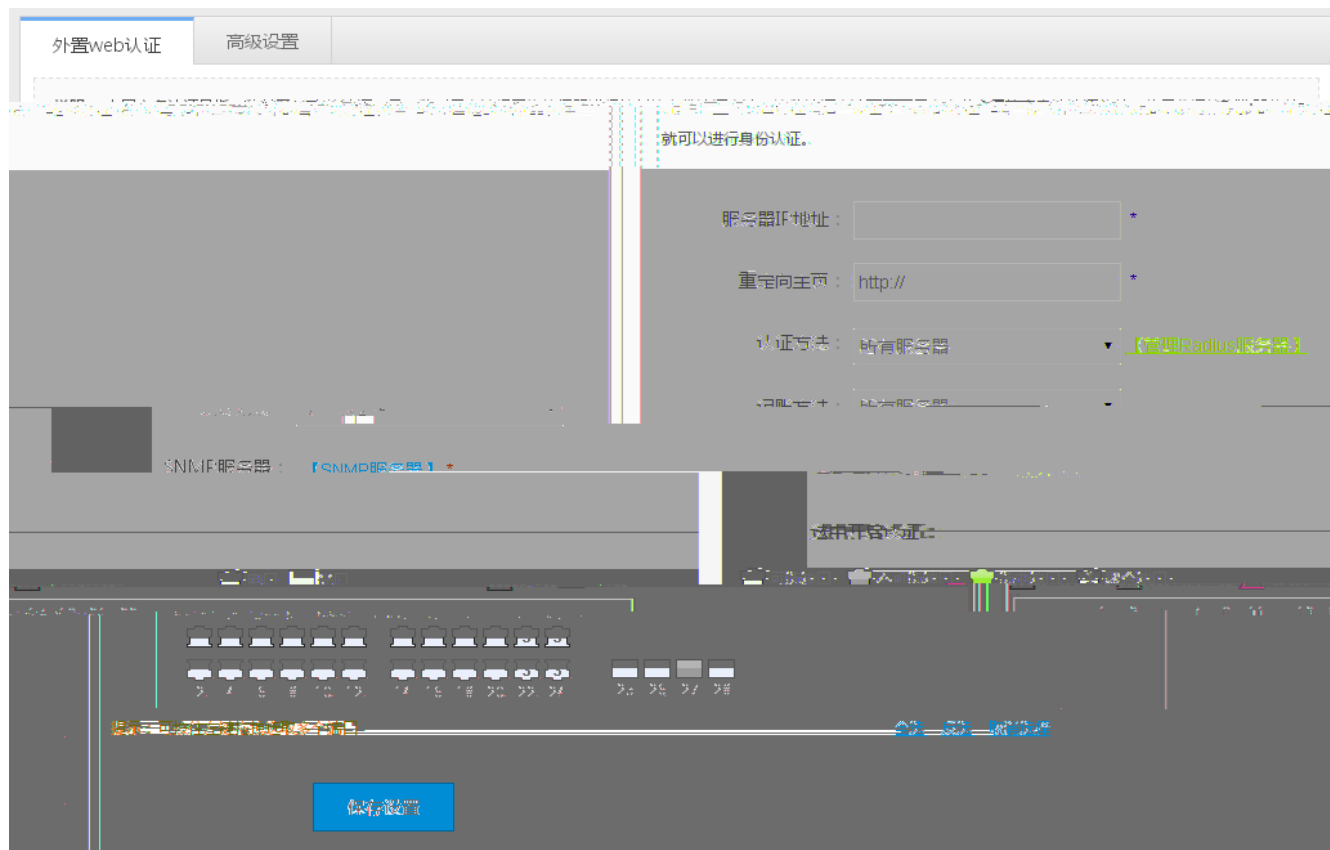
外置web认证

高级设置

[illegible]就可以进行身份认证。

服务器IP地址： *

重定向主页： http:// *

认证方法： 所有服务器 【管理Radius服务器】

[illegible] 所有服务器

SNMP服务器： 【SNMP服务器】 *

选择开启认证：

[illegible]

2 4 6 8 10 12 14 16 18 20 22 24 25 26 27 28

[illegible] 全选 反选 取消

保存设置